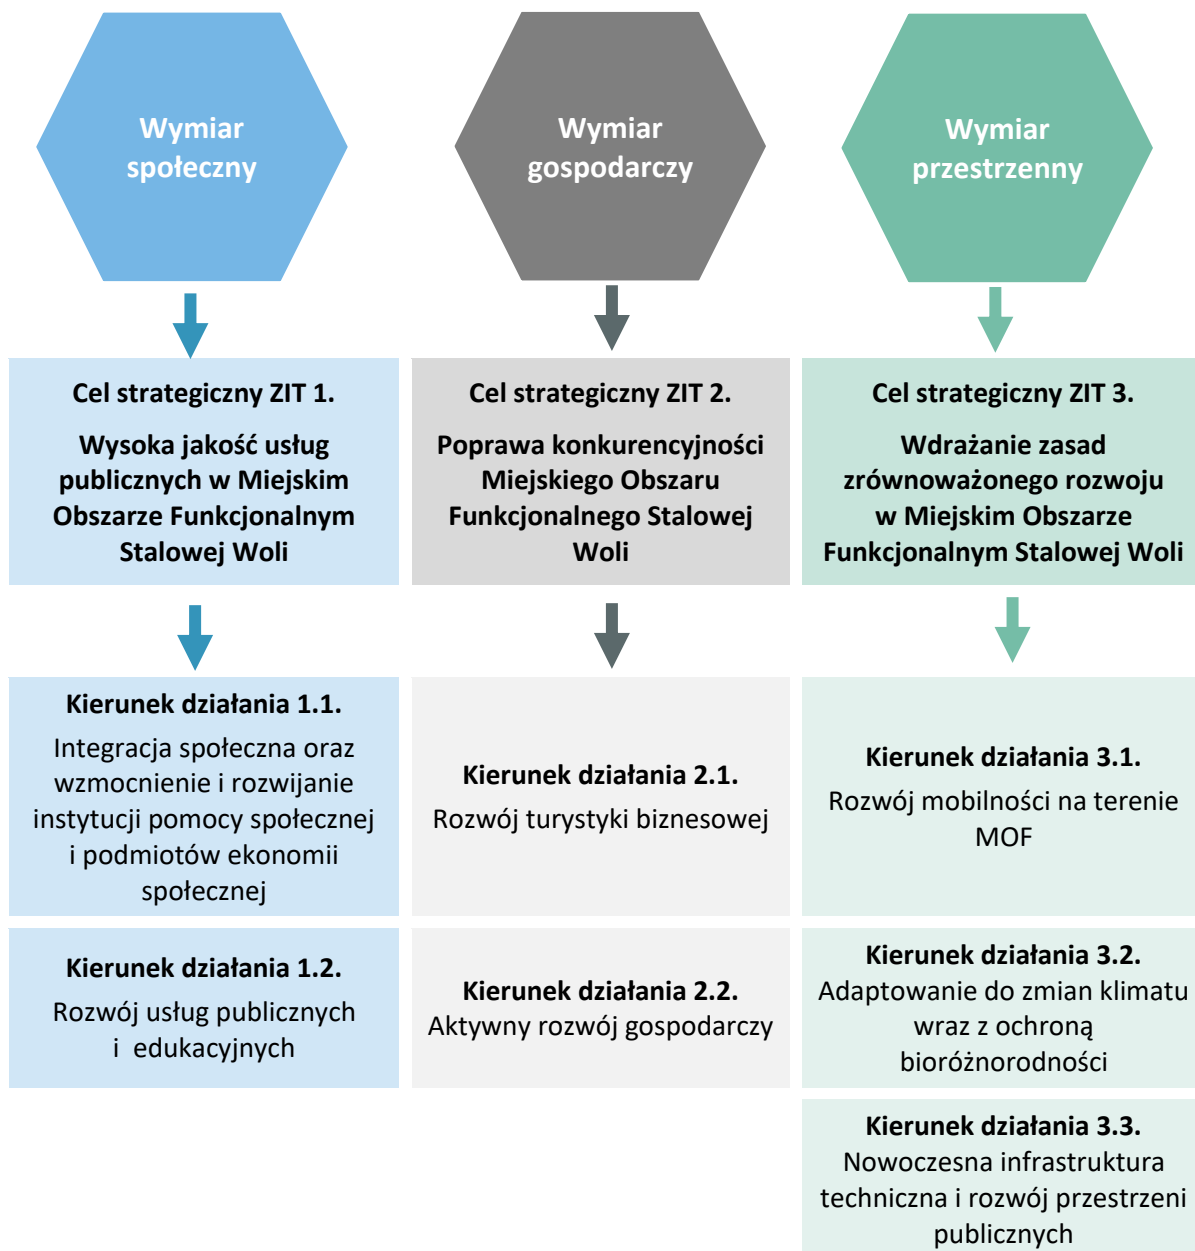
Wymiar społeczny

Cel strategiczny ZIT 1.

Wysoka jakość usług publicznych w Miejskim Obszarze Funkcjonalnym Stalowej Woli

Kierunek działania 1.1.

Integracja społeczna oraz wzmocnienie i rozwijanie instytucji pomocy społecznej i podmiotów ekonomii społecznej

Kierunek działania 1.2.

Rozwój usług publicznych i edukacyjnych

Wymiar gospodarczy

Cel strategiczny ZIT 2.

Poprawa konkurencyjności Miejskiego Obszaru Funkcjonalnego Stalowej Woli

Kierunek działania 2.1.

Rozwój turystyki biznesowej

Kierunek działania 2.2.

Aktywny rozwój gospodarczy

Wymiar przestrzenny

Cel strategiczny ZIT 3.

Wdrażanie zasad zrównoważonego rozwoju w Miejskim Obszarze Funkcjonalnym Stalowej Woli

Kierunek działania 3.1.

Rozwój mobilności na terenie MOF

Kierunek działania 3.2.

Adaptowanie do zmian klimatu wraz z ochroną bioróżnorodności

Kierunek działania 3.3.

Nowoczesna infrastruktura techniczna i rozwój przestrzeni publicznych